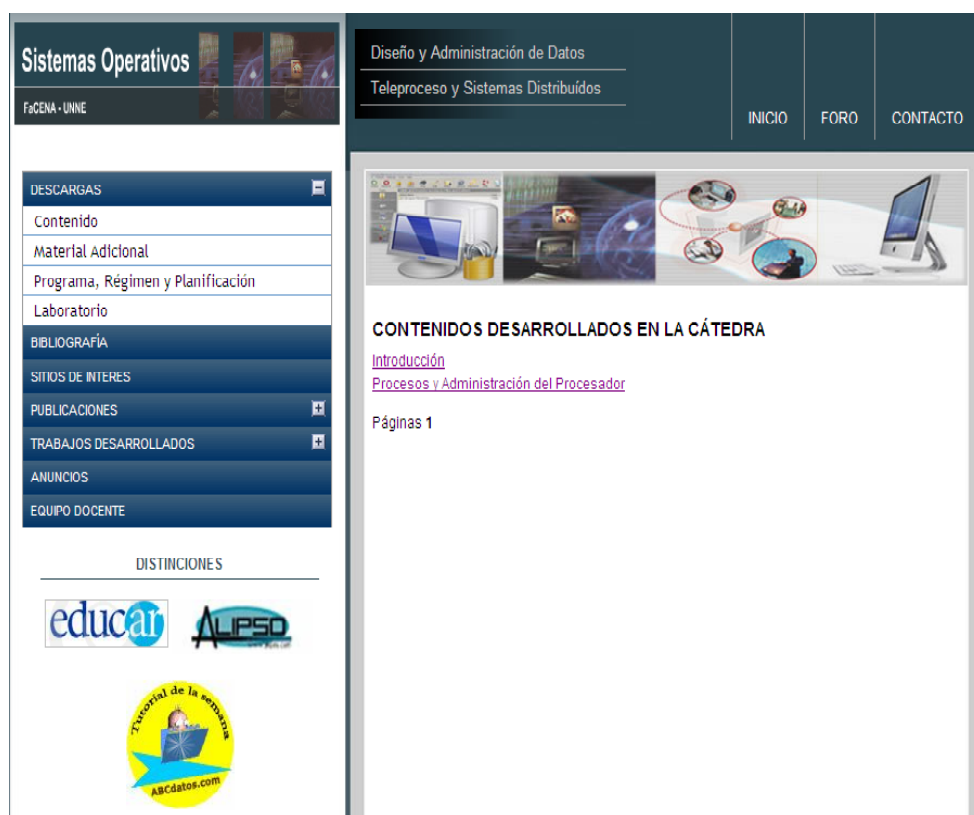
Sistemas Operativos
FaCENA - UNNE

Diseño y Administración de Datos
Teleproceso y Sistemas Distribuídos

INICIO
FORO
CONTACTO

DESCARGAS
Contenido
Material Adicional
Programa, Régimen y Planificación
Laboratorio
BIBLIOGRAFÍA
SITIOS DE INTERES
PUBLICACIONES
TRABAJOS DESARROLLADOS
ANUNCIOS
EQUIPO DOCENTE

DISTINCIONES

educar
ALIPSO

Tutorial de la semana
ABCdatos.com

CONTENIDOS DESARROLLADOS EN LA CÁTEDRA
Introducción
Procesos y Administración del Procesador

Páginas 1